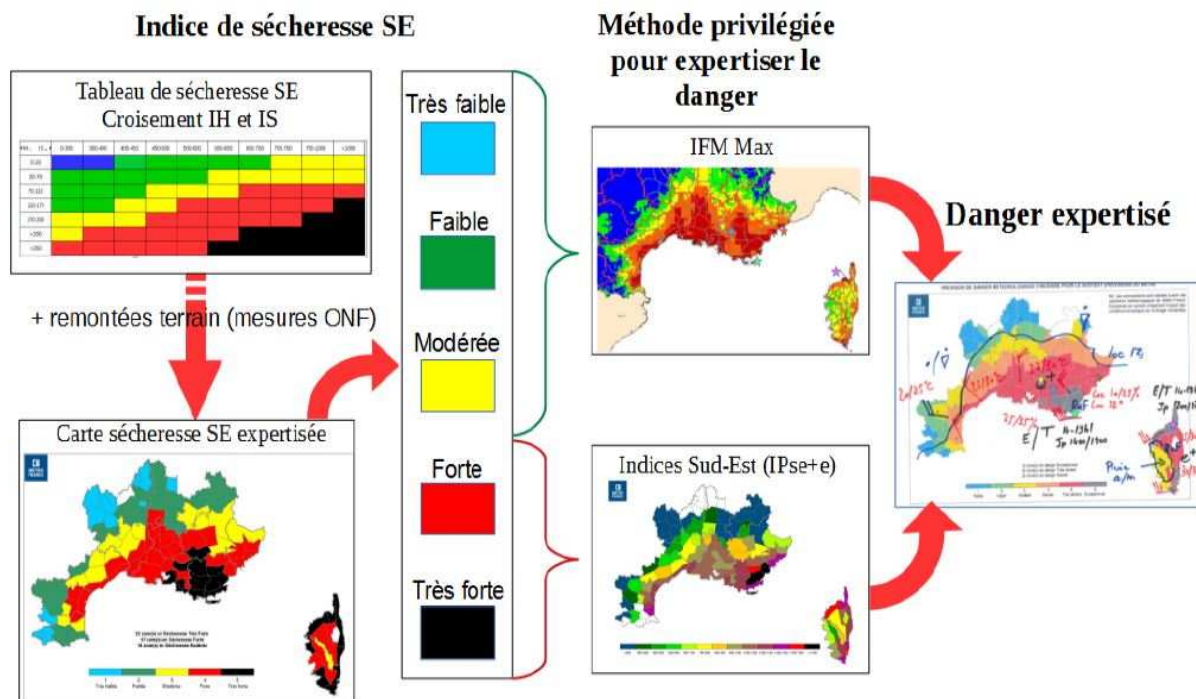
Indice de sécheresse SE

Méthode privilégiée pour expertiser le danger

Tableau de sécheresse SE
Croisement IH et IS

+ remontées terrain (mesures ONF)

Très faible

Faible

Modérée

Forte

Très forte

IFM Max

Danger expertisé

Carte sécheresse SE expertisée

Indices Sud-Est (IPse+e)

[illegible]